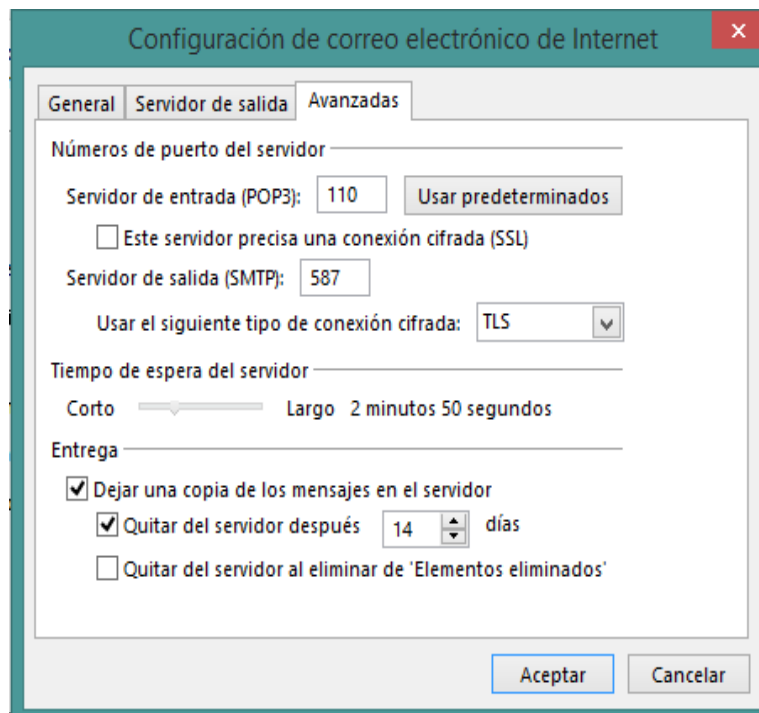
Configuración de correo electrónico de Internet

×

General | Servidor de salida | Avanzadas

Números de puerto del servidor

Servidor de entrada (POP3): 110 Usar predeterminados

Este servidor precisa una conexión cifrada (SSL)

Servidor de salida (SMTP): 587

Usar el siguiente tipo de conexión cifrada: TLS

Tiempo de espera del servidor

Corto Largo 2 minutos 50 segundos

Entrega

Dejar una copia de los mensajes en el servidor

Quitar del servidor después 14 días

Quitar del servidor al eliminar de 'Elementos eliminados'

Aceptar Cancelar